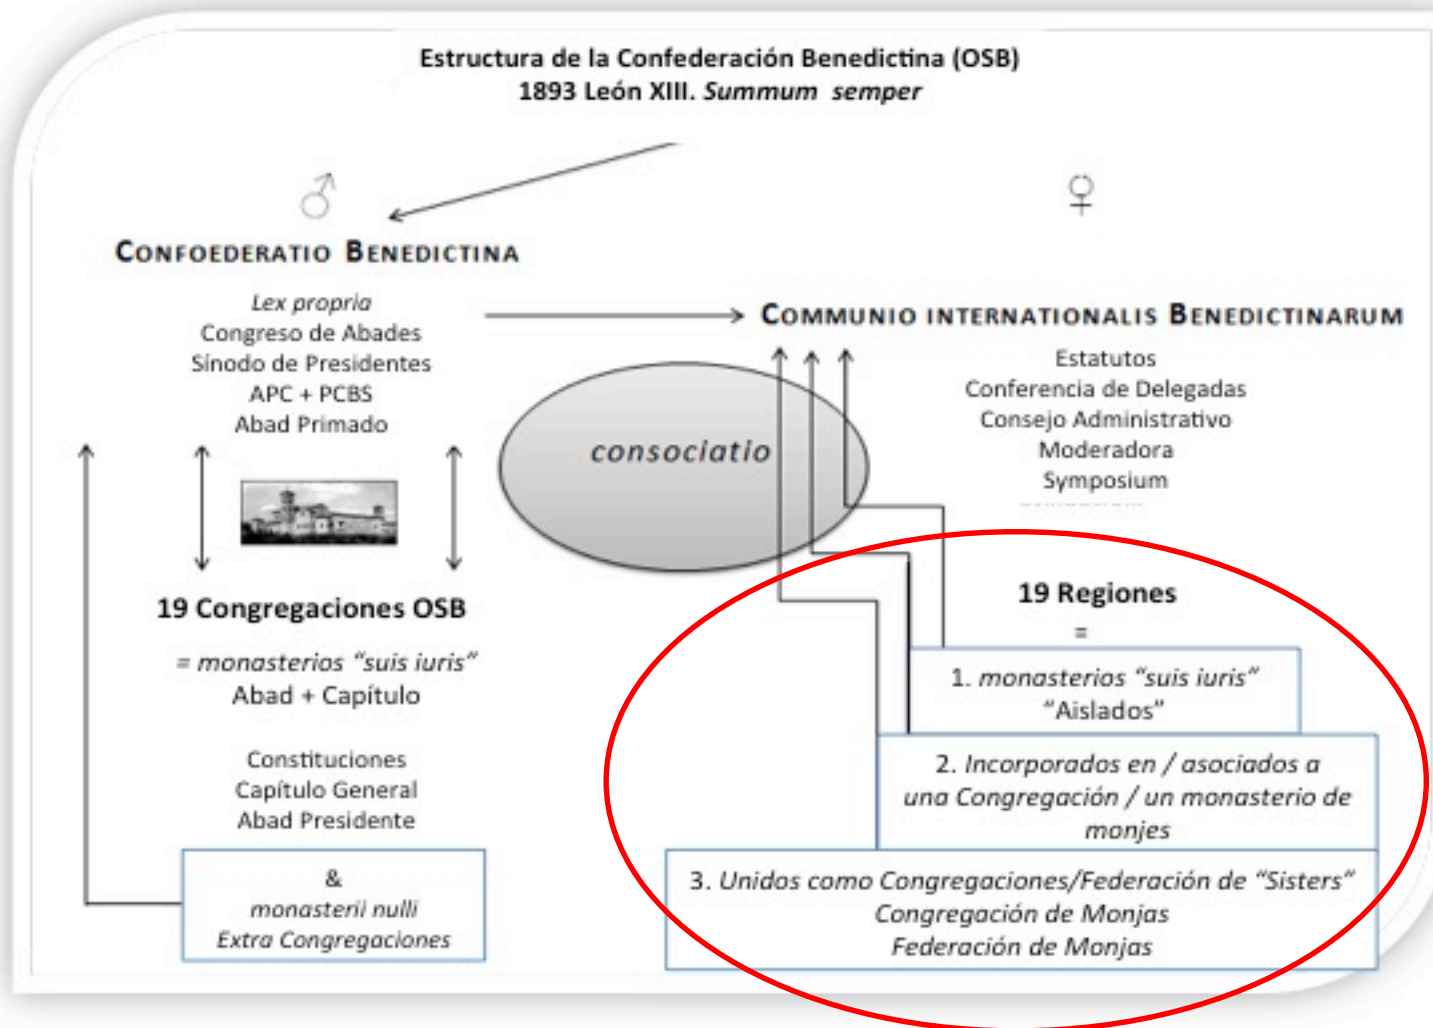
Estructura de la Confederación Benedictina (OSB)
1893 León XIII. *Summum semper*

♂

♀

CONFOEDERATIO BENEDICTINA

*Lex propria*
Congreso de Abades
Sínodo de Presidentes
APC + PCBS
Abad Primado

COMMUNIO INTERNATIONALIS BENEDICTINARUM

Estatutos
Conferencia de Delegadas
Consejo Administrativo
Moderadora
Symposium

*consociatio*

19 Congregaciones OSB

= *monasterios "suis iuris"*
Abad + Capítulo

Constituciones
Capítulo General
Abad Presidente

&
*monasterii nulli*
*Extra Congregaciones*

19 Regiones
=

1. *monasterios "suis iuris"*
"Aislados"

2. *Incorporados en / asociados a una Congregación / un monasterio de monjes*

3. *Unidos como Congregaciones/Federación de "Sisters"*
*Congregación de Monjas*
*Federación de Monjas*